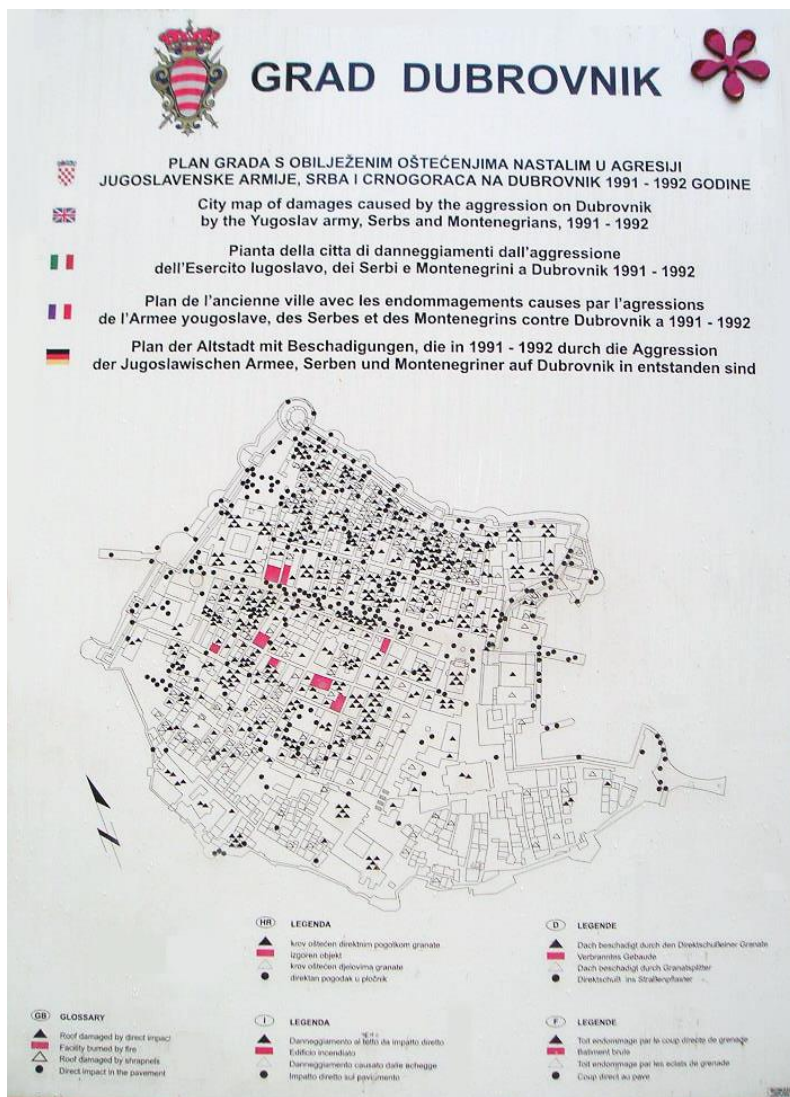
GRAD DUBROVNIK

PLAN GRADA S OBILJEŽENIM OŠTEĆENJIMA NASTALIM U AGRESIJI JUGOSLAVENSKE ARMIJE, SRBA I CRNOGORACA NA DUBROVNIK 1991 - 1992 GODINE

City map of damages caused by the aggression on Dubrovnik by the Yugoslav army, Serbs and Montenegrians, 1991 - 1992

Pianta della citta di danneggiamenti dall'aggressione dell'Esercito lugoslavo, dei Serbi e Montenegrini a Dubrovnik 1991 - 1992

Plan de l'ancienne ville avec les endommagements causes par l'agressions de l'Armee yougoslave, des Serbes et des Montenegrins contre Dubrovnik a 1991 - 1992

Plan der Altstadt mit Beschadigungen, die in 1991 - 1992 durch die Aggression der Jugoslawischen Armee, Serben und Montenegriner auf Dubrovnik in entstanden sind

HR LEGENDA
krov oštećen direktnim pogotkom granate
izgoren objekt
krov oštećen djelovima granate
direktan pogodak u pločnik

D LEGENDE
Dach beschadigt durch den Direktschußeiner Granate
Verbranntes Gebaude
Dach beschadigt durch Granatsplitter
Direktschuß ins Straßenpflaster

GB GLOSSARY
Roof damaged by direct impact
Facility burned by fire
Roof damaged by shrapnels
Direct impact in the pavement

I LEGENDA
Danneggiamento al tetto da impatto diretto
Edificio incendiato
Danneggiamento causato dalle schegge
Impatto diretto sul pavimento

F LEGENDE
Toit endommage par le coup directe de grenade
Batiment brulé
Toit endommage par les eclats de grenade
Coup direct au pave